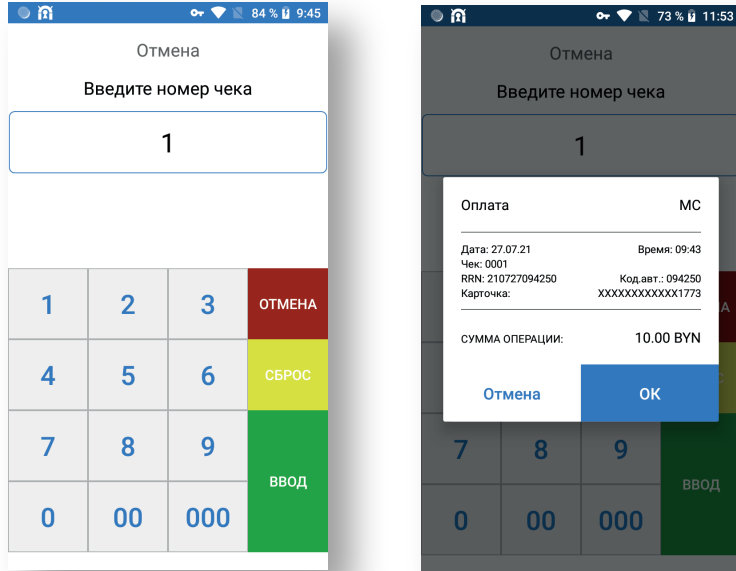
84 % 9:45

Отмена

Введите номер чека

1

| 1 | 2 | 3 | ОТМЕНА |
|---|---|---|---|
| 4 | 5 | 6 | СБРОС |
| 7 | 8 | 9 | ВВОД |
| 0 | 00 | 000 | |

73 % 11:53

Отмена

Введите номер чека

1

Оплата МС

Дата: 27.07.21 Время: 09:43
Чек: 0001
RRN: 210727094250 Код.авт.: 094250
Карточка: XXXXXXXXXXXX1773

СУММА ОПЕРАЦИИ: 10.00 BYN

Отмена OK

7 8 9 ВВОД
0 00 000